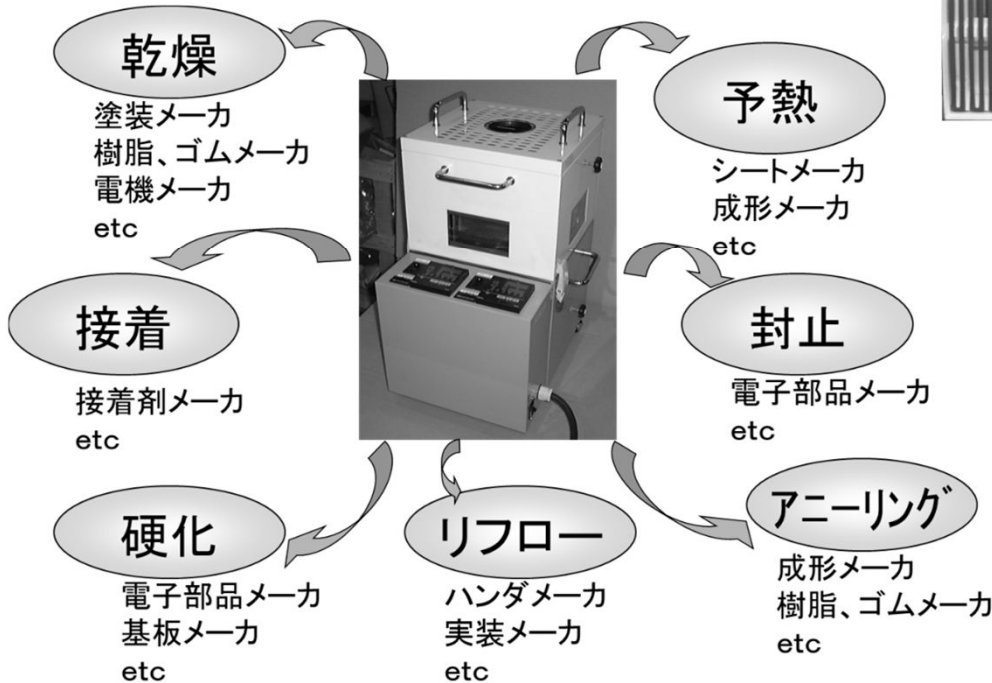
乾燥

塗装メーカ
樹脂、ゴムメーカ
電機メーカ
etc

予熱

シートメーカ
成形メーカ
etc

接着

接着剤メーカ
etc

封止

電子部品メーカ
etc

硬化

電子部品メーカ
基板メーカ
etc

リフロー

ハンダメーカ
実装メーカ
etc

アニーリング

成形メーカ
樹脂、ゴムメーカ
etc